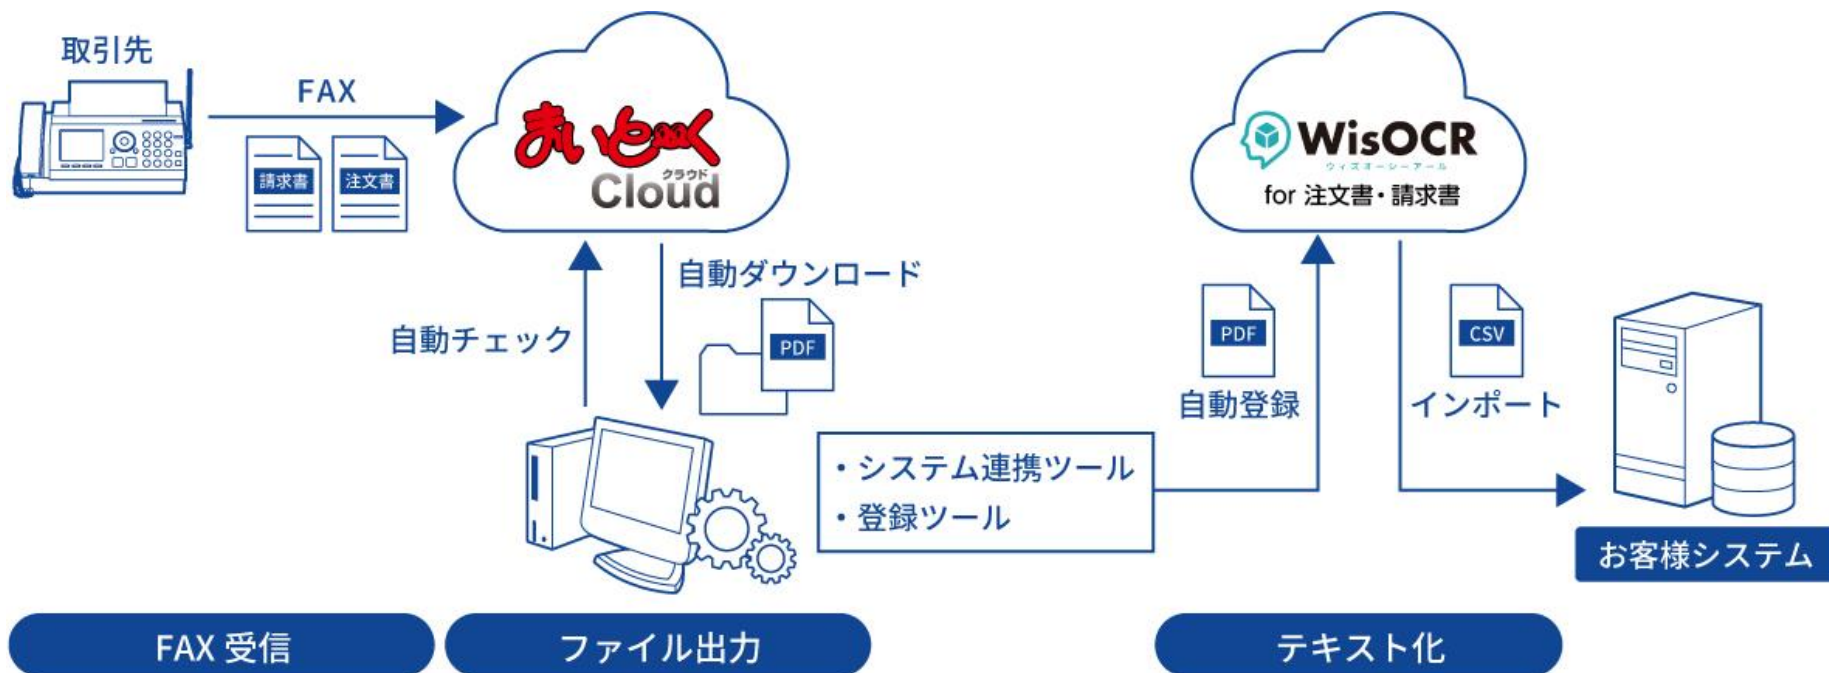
取引先

FAX

請求書

注文書

まいとおく

クラウド
Cloud

WisOCR
ウィズオーシーアール
for 注文書・請求書

自動ダウンロード

自動チェック

PDF

PDF

自動登録

CSV

インポート

・システム連携ツール
・登録ツール

お客様システム

FAX 受信

ファイル出力

テキスト化